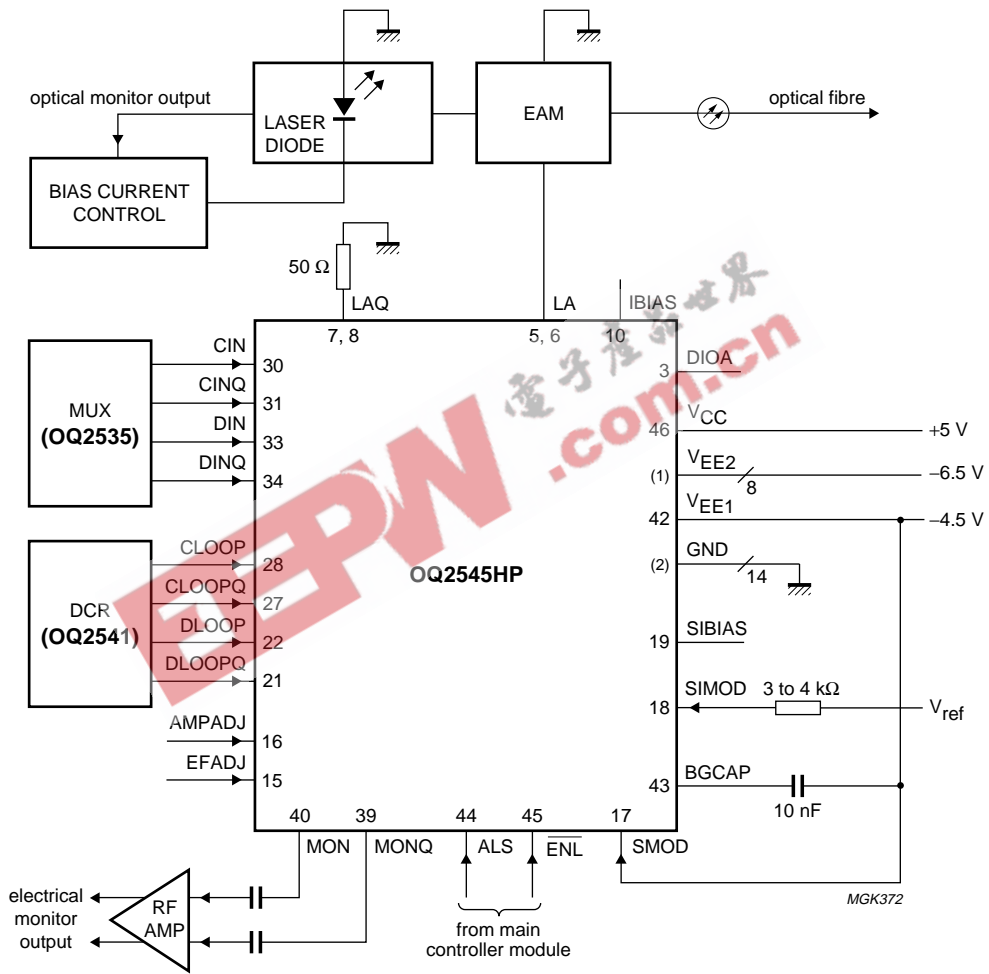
optical monitor output
LASER DIODE
EAM
optical fibre
BIAS CURRENT CONTROL
50 Ω
LAQ
LA
IBIAS
7, 8
5, 6
10
MUX
(OQ2535)
CIN
CINQ
DIN
DINQ
30
31
33
34
DCR
(OQ2541)
CLOOP
CLOOPQ
DLOOP
DLOOPQ
28
27
22
21
AMPADJ
16
EFADJ
15
OQ2545HP
3
DIOA
46
$V_{CC}$
+5 V
(1)
$V_{EE2}$
8
−6.5 V
42
$V_{EE1}$
−4.5 V
(2)
GND
14
19
SIBIAS
18
SIMOD
3 to 4 kΩ
$V_{ref}$
43
BGCAP
10 nF
40
39
44
45
17
MON
MONQ
ALS
$\overline{ENL}$
SMOD
electrical monitor output
RF AMP
from main controller module
MGK372
電子産品世界
EEPW
.com.cn